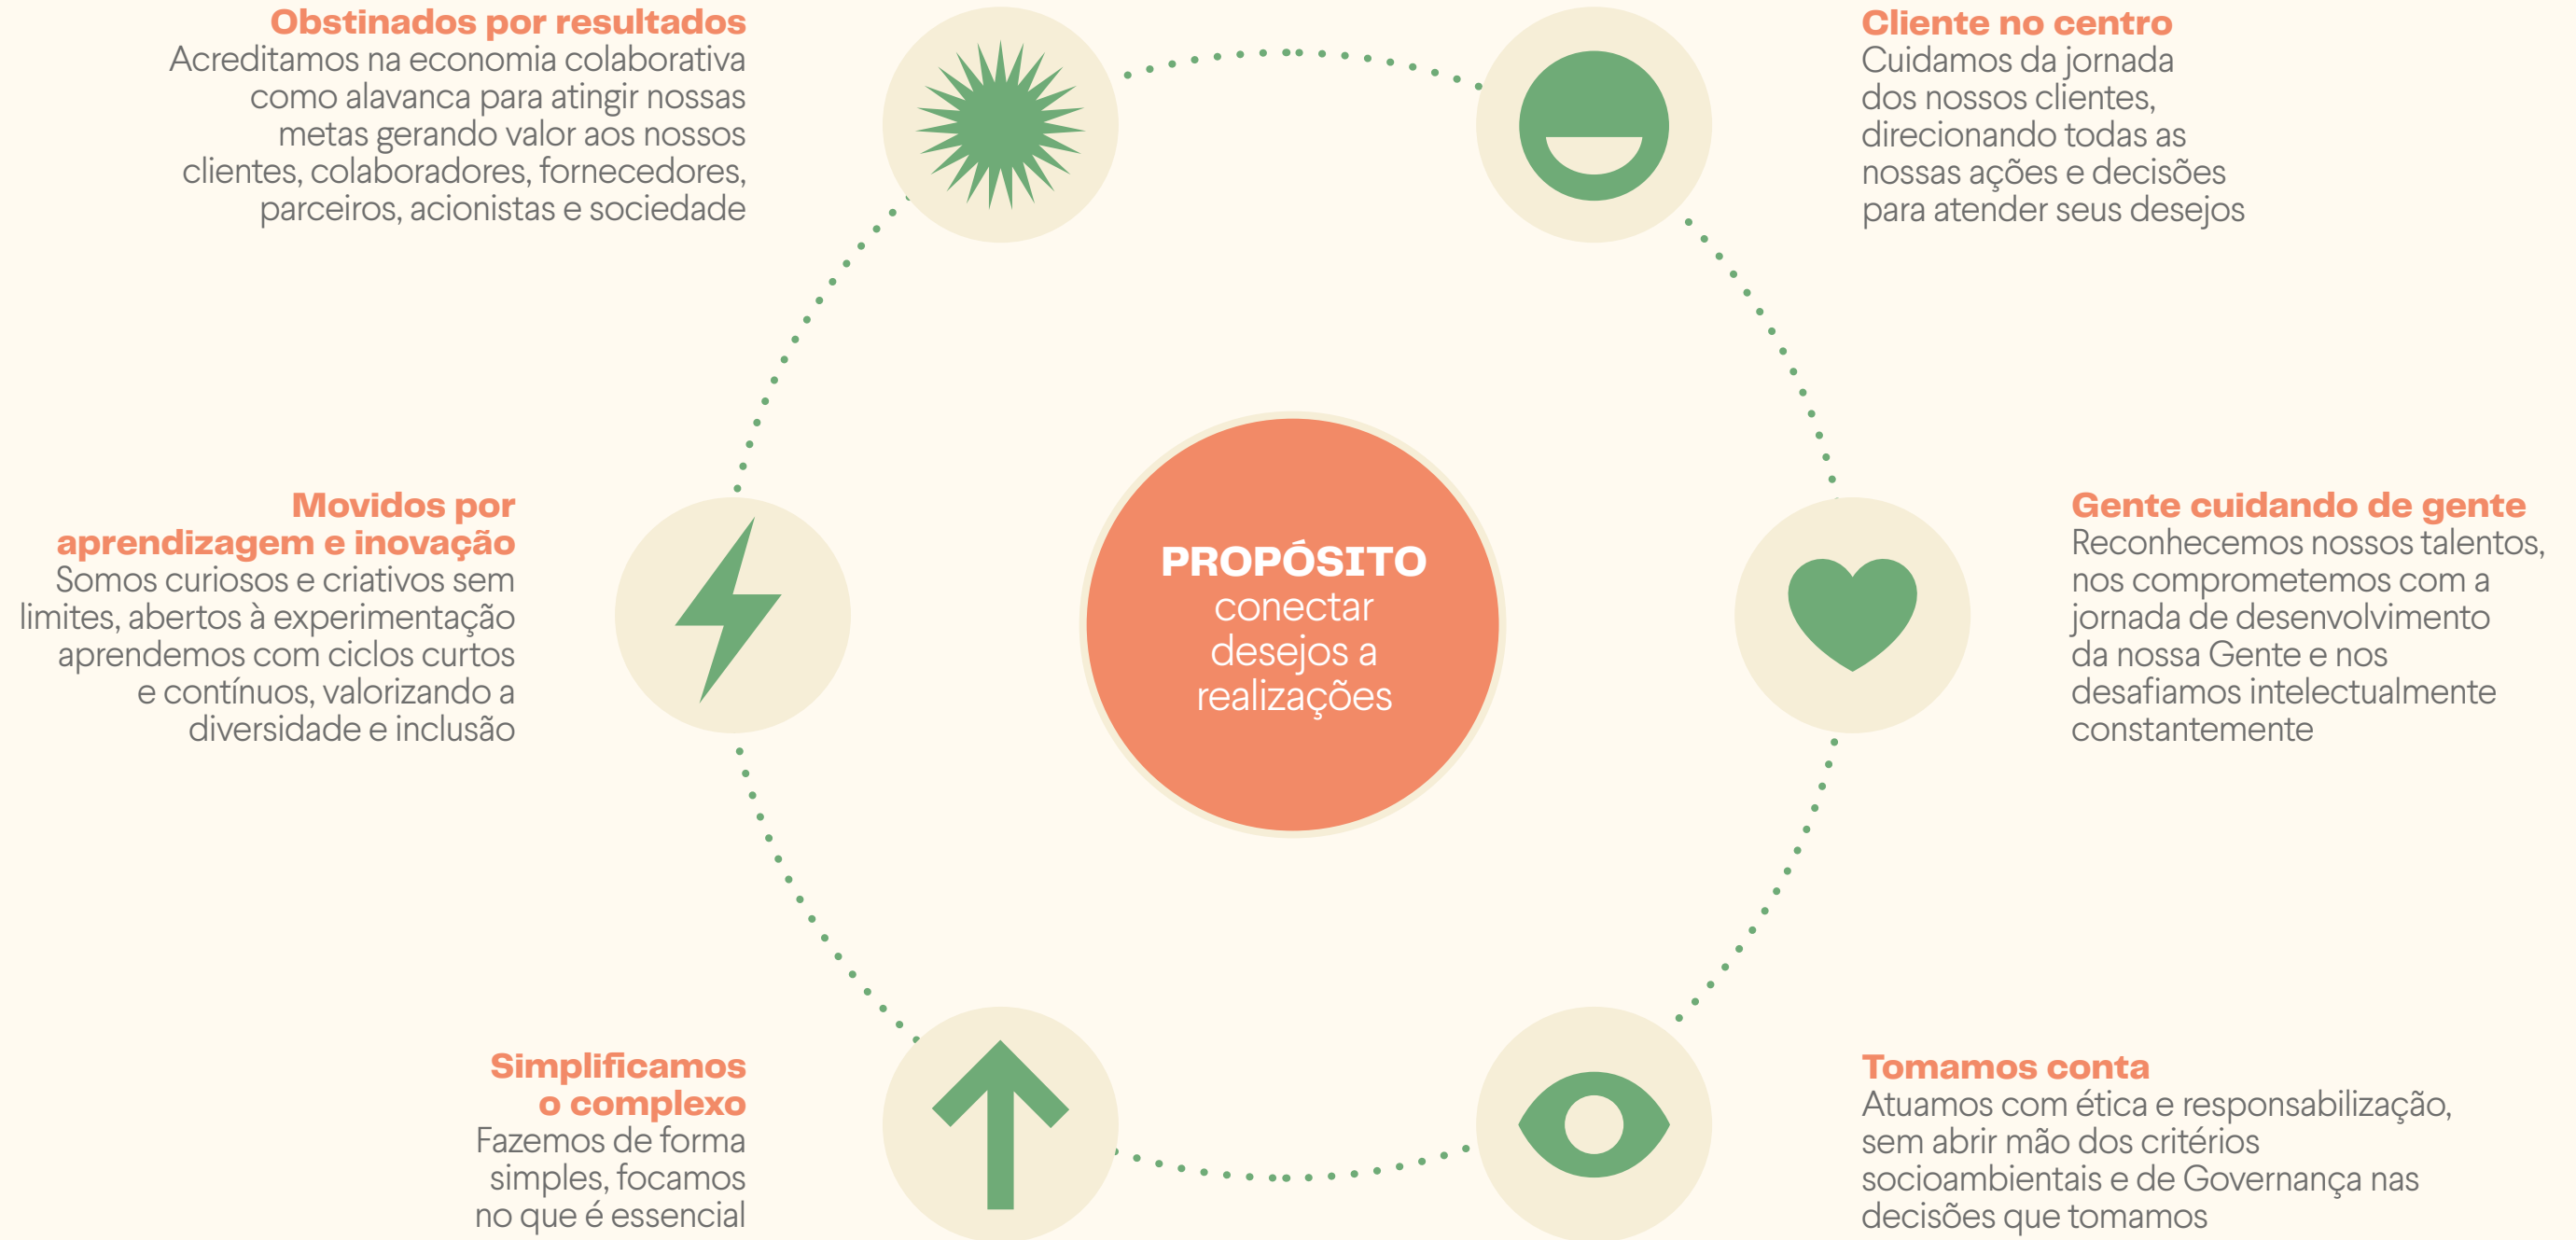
Obstinados por resultados
Acreditamos na economia colaborativa como alavanca para atingir nossas metas gerando valor aos nossos clientes, colaboradores, fornecedores, parceiros, acionistas e sociedade

Cliente no centro
Cuidamos da jornada dos nossos clientes, direcionando todas as nossas ações e decisões para atender seus desejos

Movidos por aprendizagem e inovação
Somos curiosos e criativos sem limites, abertos à experimentação aprendemos com ciclos curtos e contínuos, valorizando a diversidade e inclusão

PROPÓSITO
conectar desejos a realizações

Gente cuidando de gente
Reconhecemos nossos talentos, nos comprometemos com a jornada de desenvolvimento da nossa Gente e nos desafiamos intelectualmente constantemente

Simplificamos o complexo
Fazemos de forma simples, focamos no que é essencial

Tomamos conta
Atuamos com ética e responsabilização, sem abrir mão dos critérios socioambientais e de Governança nas decisões que tomamos